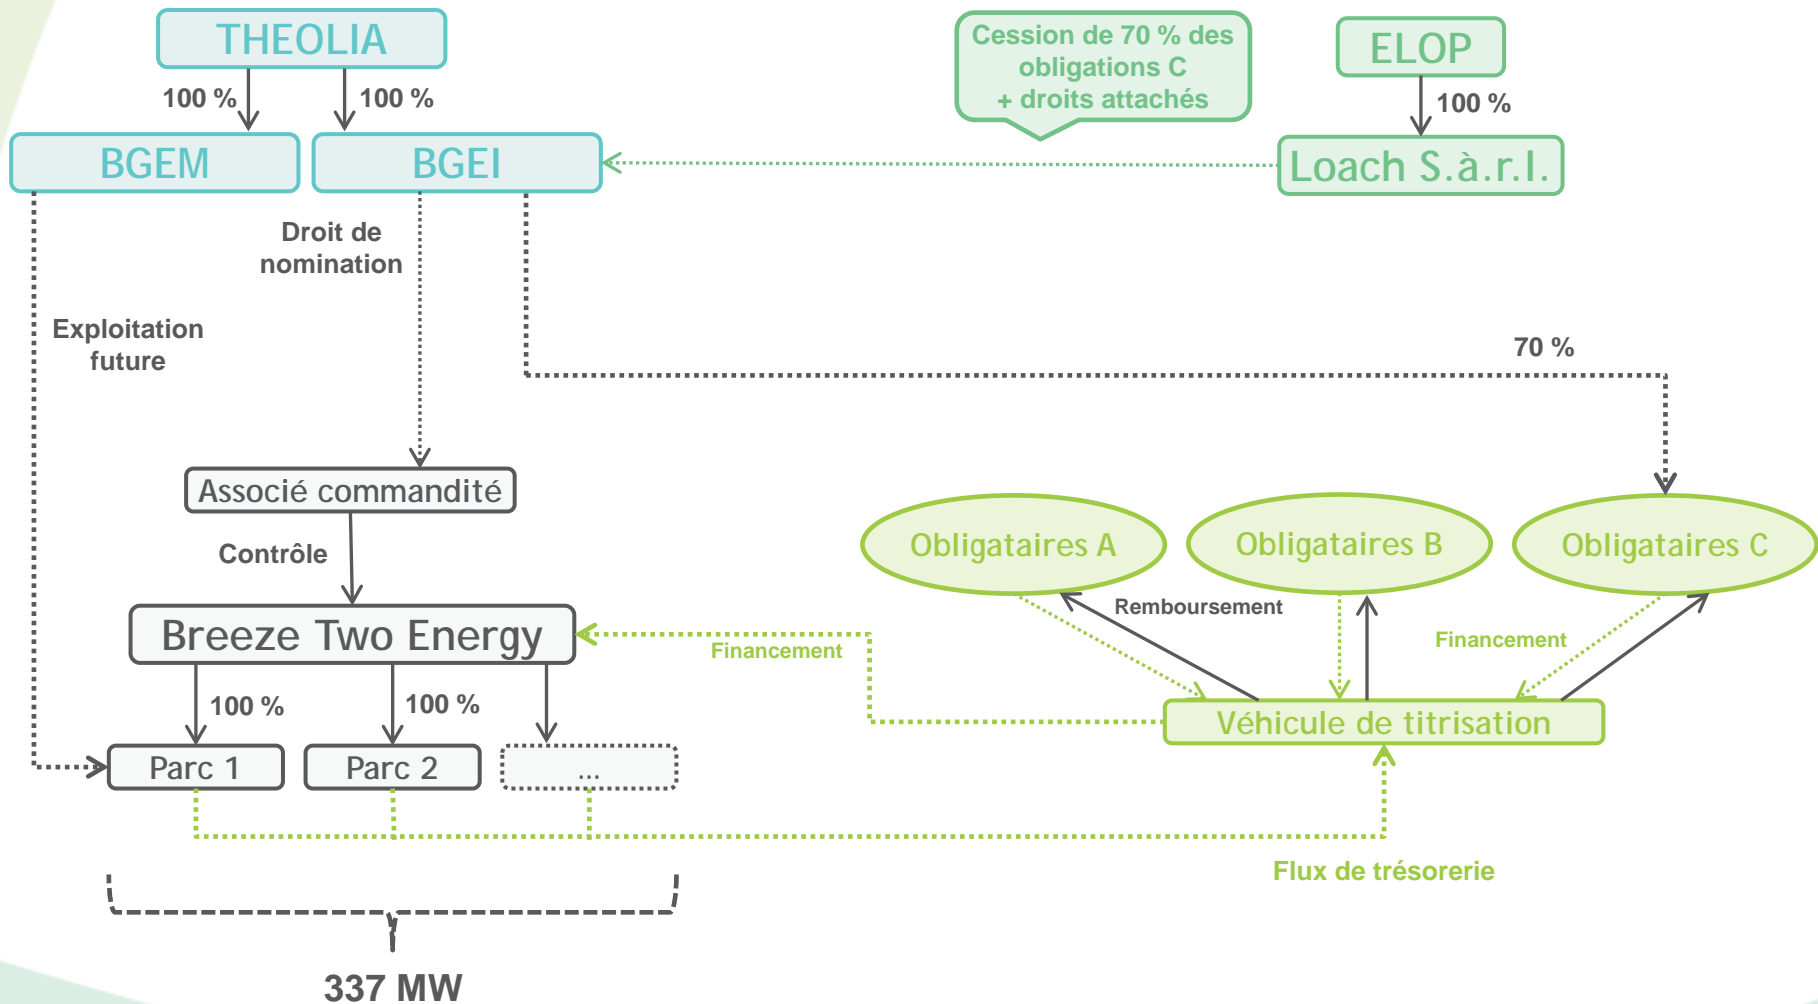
THEOLIA

100 %

100 %

BGEM

BGEI

Cession de 70 % des obligations C + droits attachés

ELOP

100 %

Loach S.à.r.l.

Droit de nomination

Exploitation future

70 %

Associé commandité

Contrôle

Breeze Two Energy

Obligataires A

Obligataires B

Obligataires C

Remboursement

Financement

Financement

100 %

100 %

Parc 1

Parc 2

...

Véhicule de titrisation

Flux de trésorerie

337 MW